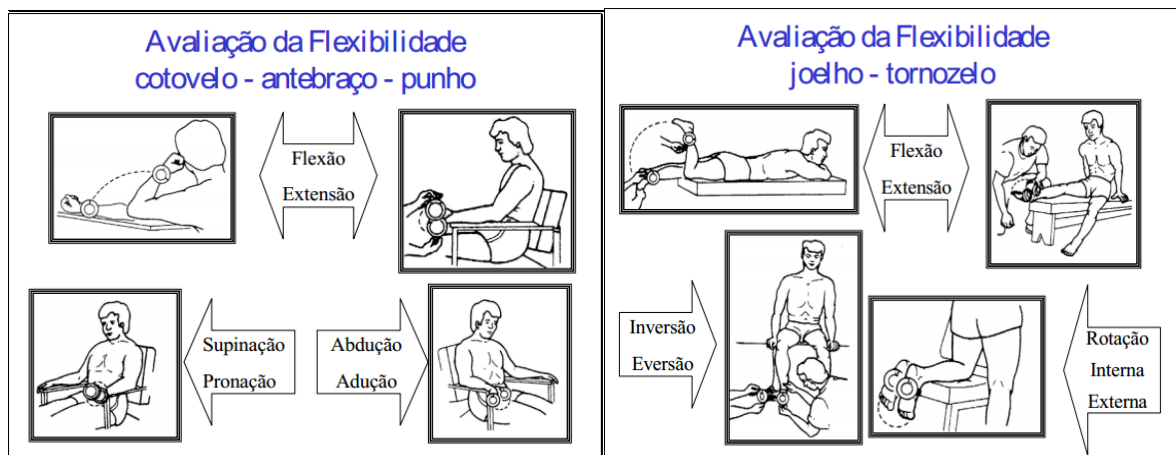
Avaliação da Flexibilidade
cotovelo - antebraço - punho

Flexão
Extensão

Supinação
Pronação

Abdução
Adução

Avaliação da Flexibilidade
joelho - tornozelo

Flexão
Extensão

Inversão
Eversão

Rotação
Interna
Externa